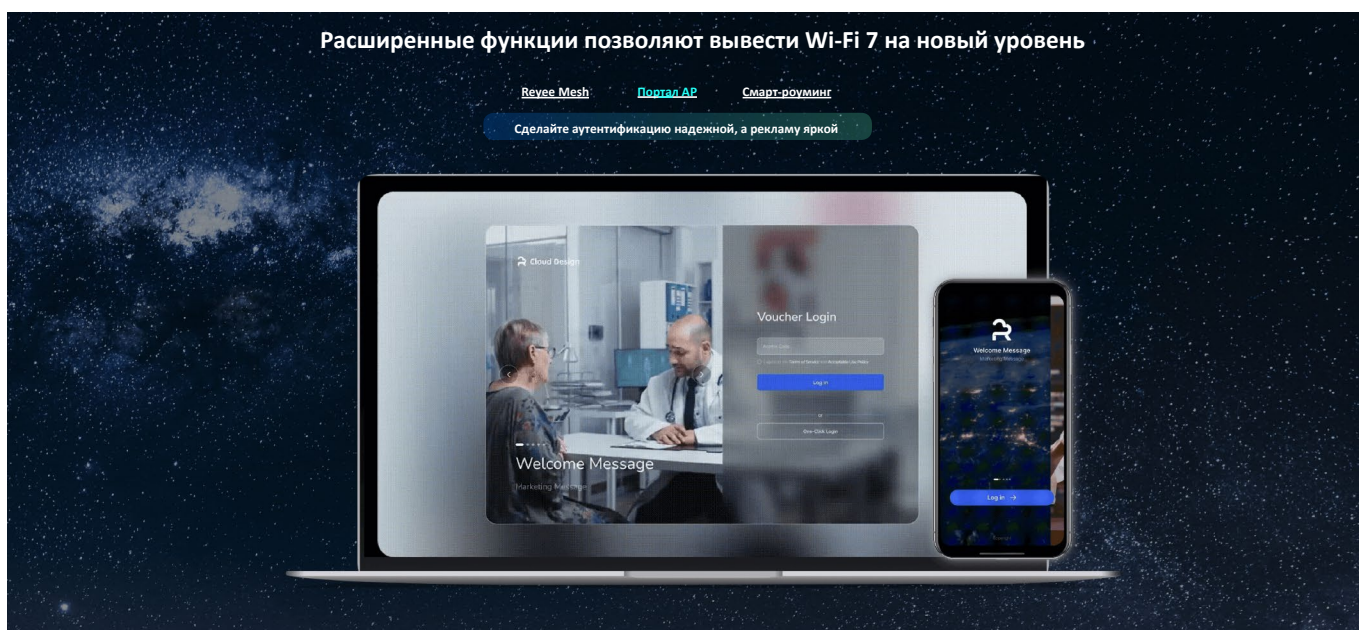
Расширенные функции позволяют вывести Wi-Fi 7 на новый уровень

Reyee Mesh Портал AP Смарт-роуминг

Сделайте аутентификацию надежной, а рекламу яркой

Cloud Design

Welcome Message

Marketing Message

Voucher Login

Voucher Code

I agree to the Terms of Service and Acceptable Use Policy

Log in

or

One-Click Login

Welcome Message

Marketing Message

Log in →